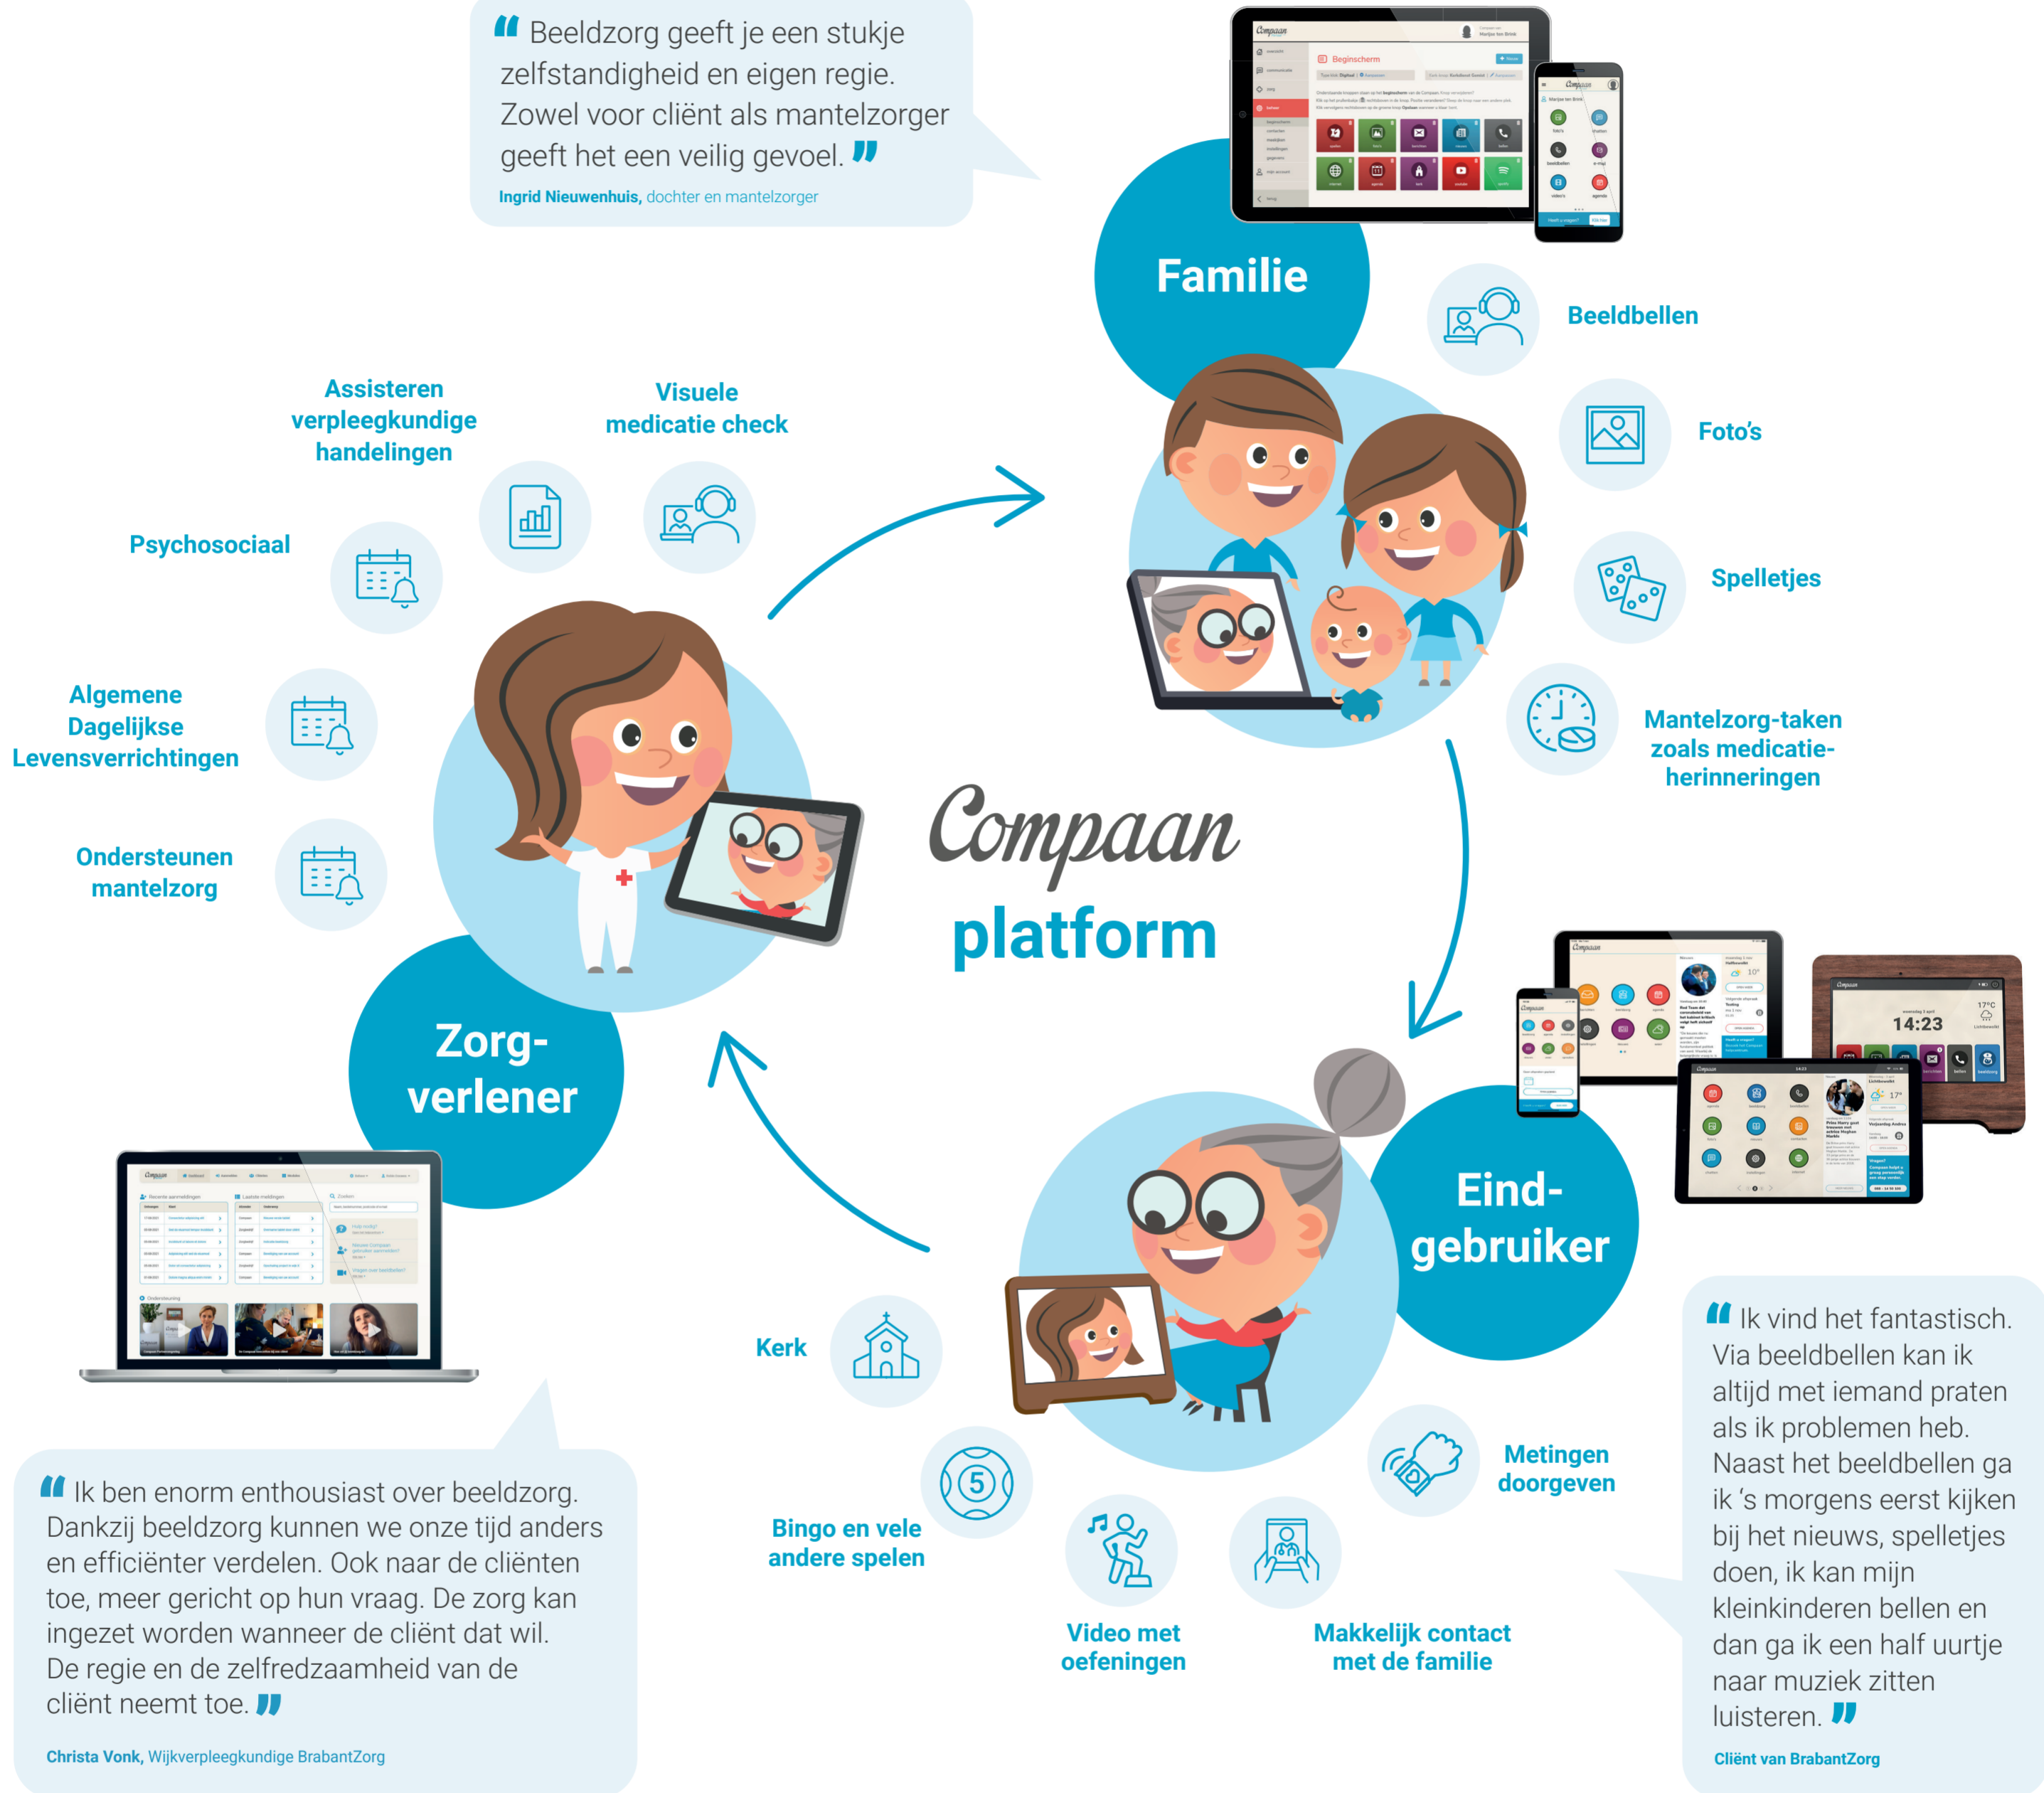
" Beeldzorg geeft je een stukje zelfstandigheid en eigen regie. Zowel voor cliënt als mantelzorger geeft het een veilig gevoel. "

Ingrid Nieuwenhuis, dochter en mantelzorger

Familie

Beeldbellen

Foto's

Spelletjes

Mantelzorg-taken zoals medicatie-herinneringen

Assisteren verpleegkundige handelingen

Visuele medicatie check

Psychosociaal

Algemene Dagelijkse Levensverrichtingen

Ondersteunen mantelzorg

Compaan platform

Zorg-verlener

Eind-gebruiker

14:23

Kerk

Metingen doorgeven

Bingo en vele andere spelen

Video met oefeningen

Makkelijk contact met de familie

" Ik ben enorm enthousiast over beeldzorg. Dankzij beeldzorg kunnen we onze tijd anders en efficiënter verdelen. Ook naar de cliënten toe, meer gericht op hun vraag. De zorg kan ingezet worden wanneer de cliënt dat wil. De regie en de zelfredzaamheid van de cliënt neemt toe. "

Christa Vonk, Wijkverpleegkundige BrabantZorg

" Ik vind het fantastisch. Via beeldbellen kan ik altijd met iemand praten als ik problemen heb. Naast het beeldbellen ga ik 's morgens eerst kijken bij het nieuws, spelletjes doen, ik kan mijn kleinkinderen bellen en dan ga ik een half uurtje naar muziek zitten luisteren. "

Cliënt van BrabantZorg